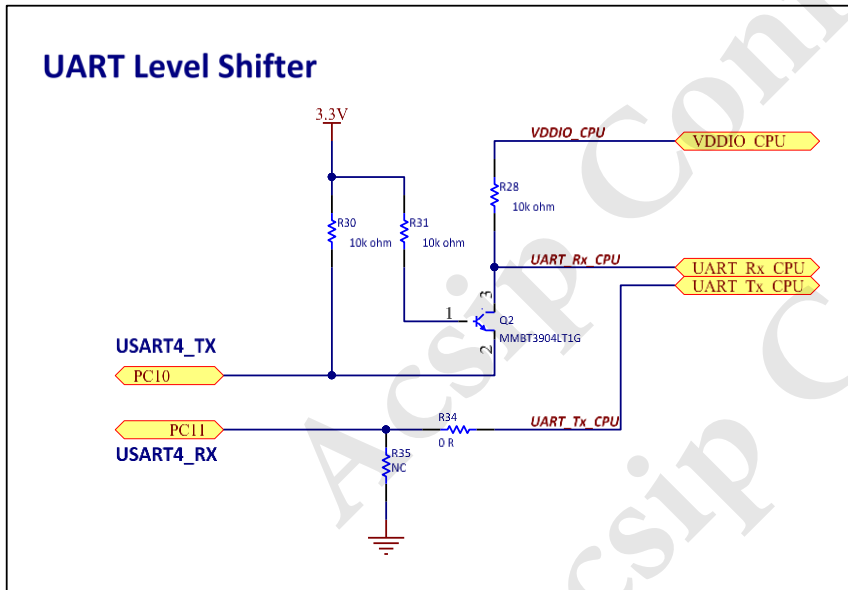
UART Level Shifter

3.3V

VDDIO_CPU

VDDIO_CPU

R28
10k ohm

R30
10k ohm

R31
10k ohm

UART_Rx_CPU

UART_Rx_CPU

UART_Tx_CPU

1

3

Q2
MMBT3904LT1G

2

USART4_TX

PC10

R34
0 R

UART_Tx_CPU

PC11

USART4_RX

R35
NC

Acsip Con

Acsip C